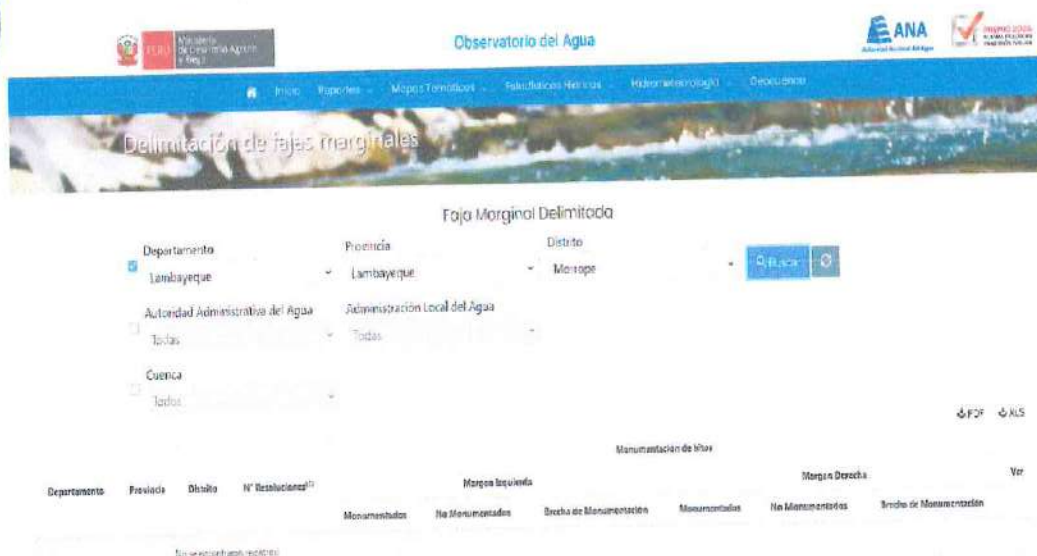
PERÚ Ministerio de Desarrollo Agrario y Riego

Observatorio del Agua

ANA Autoridad Nacional del Agua

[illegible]

Inicio Reportes Mapas Temáticos Estadísticas Hídricas Hidrometeorología Descargas

Delimitación de fajas marginales

Faja Marginal Delimitada

Departamento
Lambayeque

Provincia
Lambayeque

Distrito
Morrope

Buscar

Autoridad Administrativa del Agua
Todas

Administración Local del Agua
Todas

Cuenca
Todas

PDF XLS

| Departamento | Provincia | Distrito | N° Resoluciones | Monumentación de hitos | | | | | | Ver |
|---|---|---|---|---|---|---|---|---|---|---|
| | | | | Margen Izquierda | | | Margen Derecha | | | |
| | | | | Monumentados | No Monumentados | Brecha de Monumentación | Monumentados | No Monumentados | Brecha de Monumentación | |

No se encontraron registros